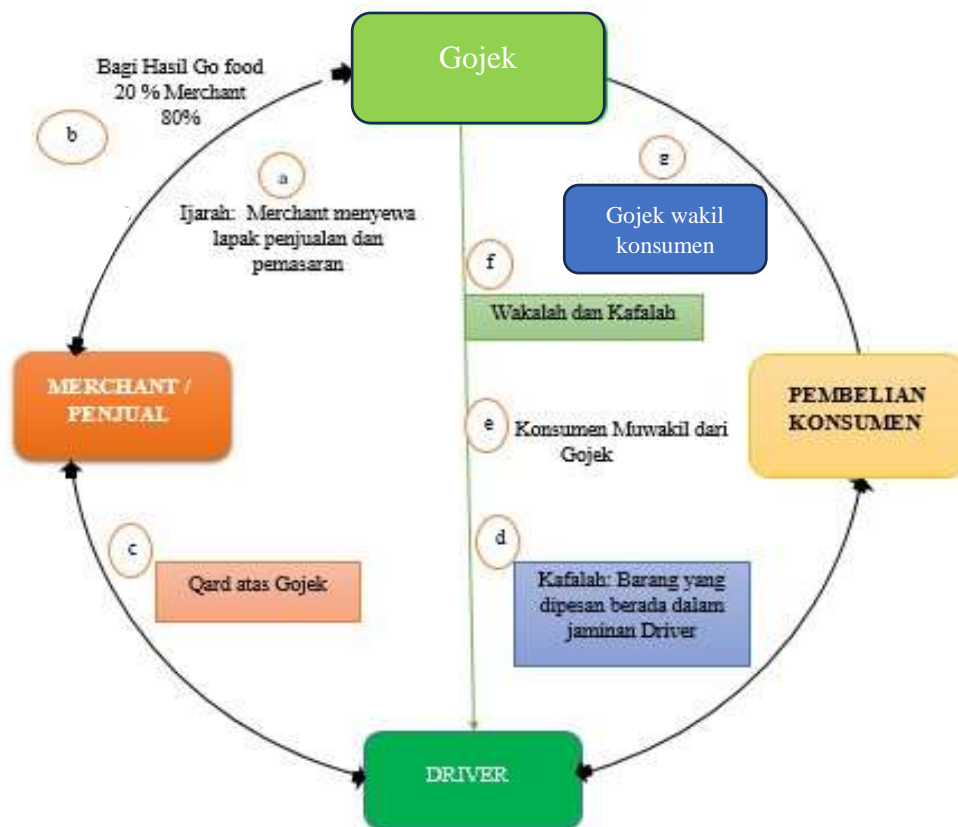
Gojek

Bagi Hasil Go food 20 % Merchant 80%

b

a

Ijarah: Merchant menyewa lapak penjualan dan pemasaran

g

Gojek wakil konsumen

f

Wakalah dan Kafalah

MERCHANT / PENJUAL

PEMBELIAN KONSUMEN

e

Konsumen Muwakil dari Gojek

c

Qard atas Gojek

d

Kafalah: Barang yang dipesan berada dalam jaminan Driver

DRIVER